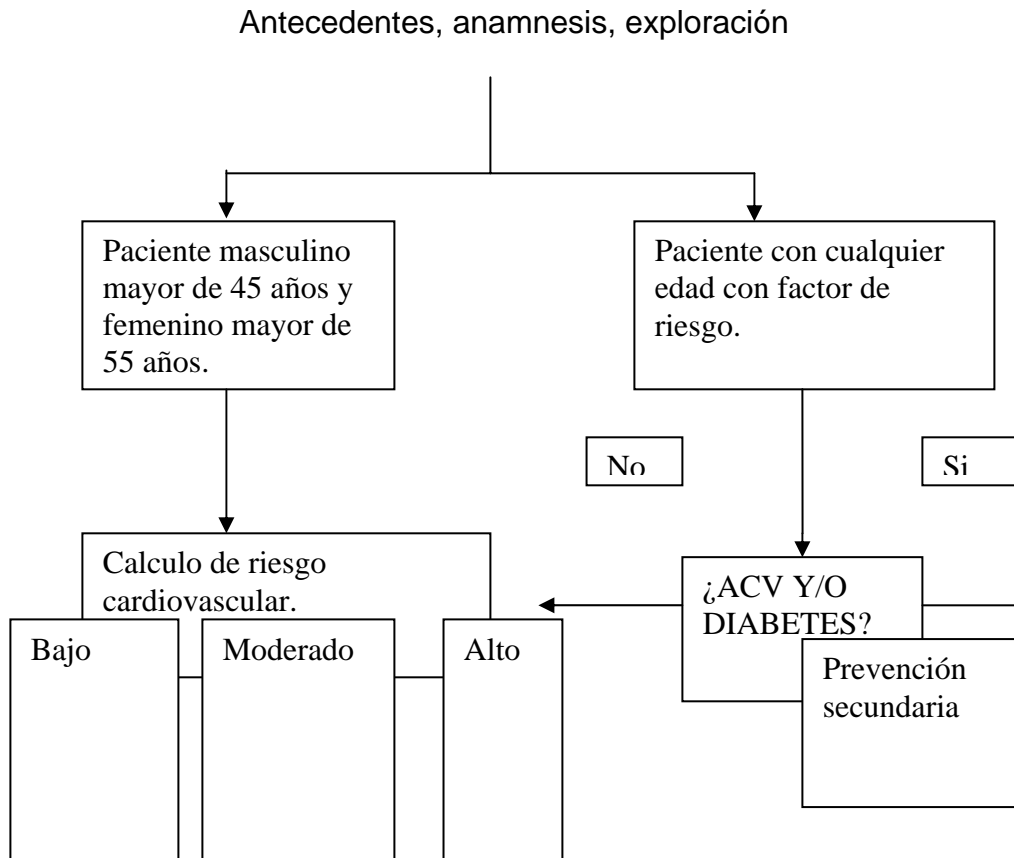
Antecedentes, anamnesis, exploración

Paciente masculino mayor de 45 años y femenino mayor de 55 años.

Paciente con cualquier edad con factor de riesgo.

No

Si

Calculo de riesgo cardiovascular.

¿ACV Y/O DIABETES?

Bajo

Moderado

Alto

Prevención secundaria